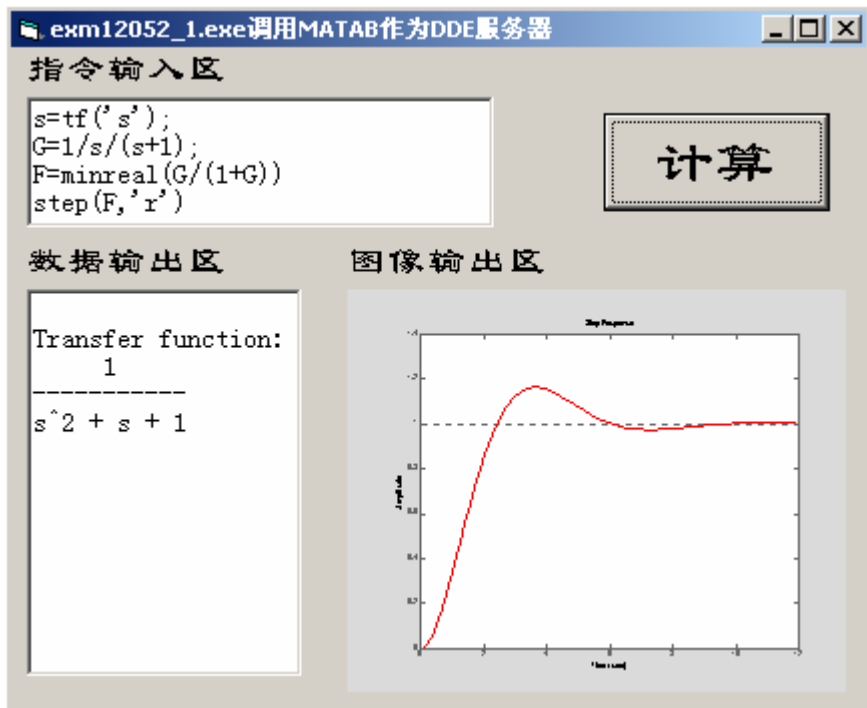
exm12052_1.exe调用MATAB作为DDE服务器

指令输入区

s=tf('s');
G=1/s/(s+1);
F=minreal(G/(1+G))
step(F,'r')

计算

数据输出区

图像输出区

Transfer function:
1
-----------
s^2 + s + 1

Step Response

1.4
1.2
1
0.8
0.6
0.4
0.2
0

Amplitude

Time (sec)